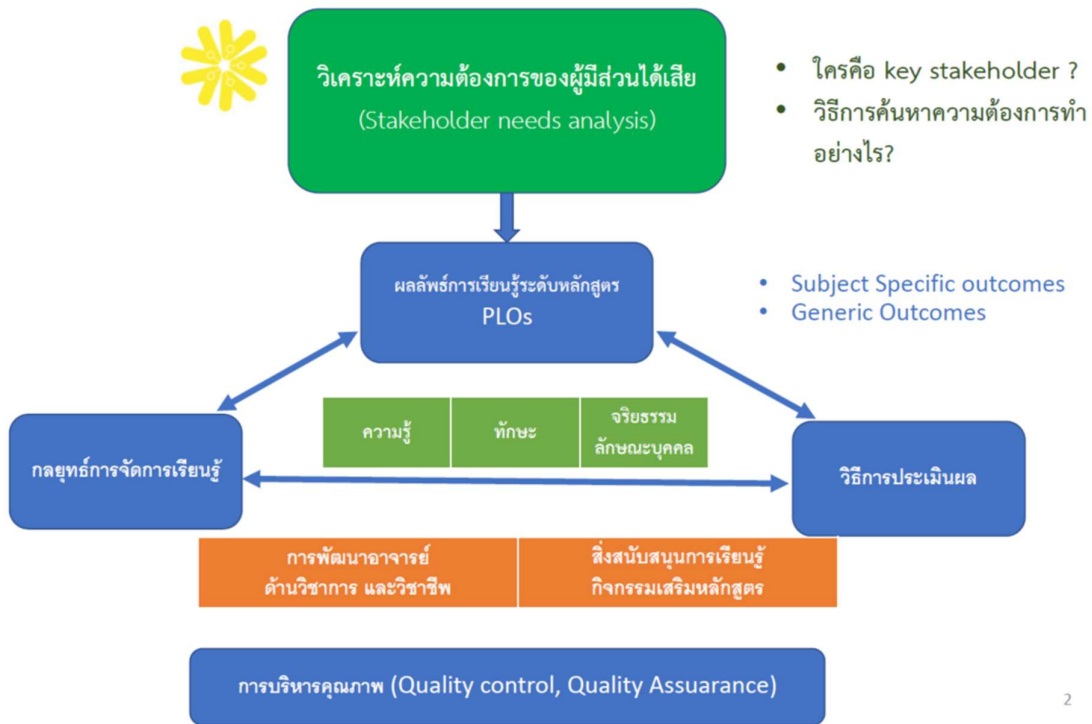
วิเคราะห์ความต้องการของผู้มีส่วนได้เสีย
(Stakeholder needs analysis)

• ใครคือ key stakeholder ?
• วิธีการค้นหาความต้องการทำอย่างไร?

ผลลัพธ์การเรียนรู้ระดับหลักสูตร
PLOs

• Subject Specific outcomes
• Generic Outcomes

| ความรู้ | ทักษะ | จริยธรรม ลักษณะบุคคล |
|---|---|---|

กลยุทธ์การจัดการเรียนรู้

วิธีการประเมินผล

| การพัฒนาอาจารย์ ด้านวิชาการ และวิชาชีพ | สิ่งสนับสนุนการเรียนรู้ กิจกรรมเสริมหลักสูตร |
|---|---|

การบริหารคุณภาพ (Quality control, Quality Assuarance)

2